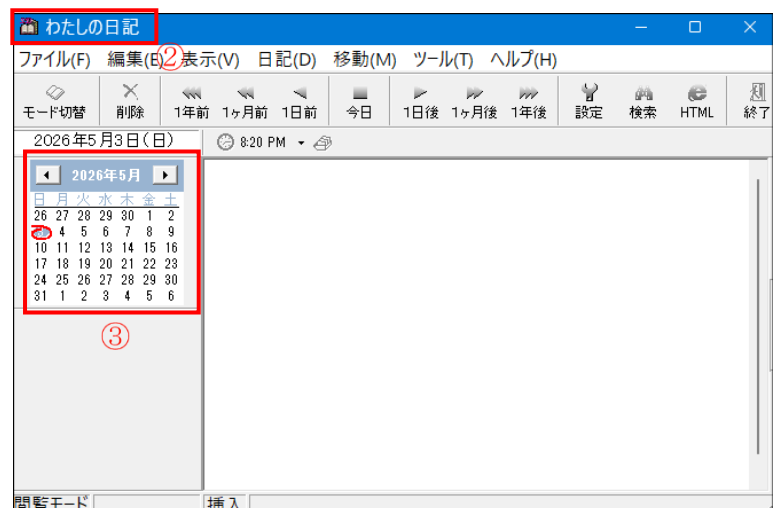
わたしの日記

ファイル(F) 編集(E) ② 表示(V) 日記(D) 移動(M) ツール(T) ヘルプ(H)

モード切替 削除 1年前 1ヶ月前 1日前 今日 1日後 1ヶ月後 1年後 設定 検索 HTML 終了

2026年5月3日(日)

8:20 PM

2026年5月

| 日 | 月 | 火 | 水 | 木 | 金 | 土 |
|---|---|---|---|---|---|---|
| 26 | 27 | 28 | 29 | 30 | 1 | 2 |
| 3 | 4 | 5 | 6 | 7 | 8 | 9 |
| 10 | 11 | 12 | 13 | 14 | 15 | 16 |
| 17 | 18 | 19 | 20 | 21 | 22 | 23 |
| 24 | 25 | 26 | 27 | 28 | 29 | 30 |
| 31 | 1 | 2 | 3 | 4 | 5 | 6 |

③

閲覧モード 挿入